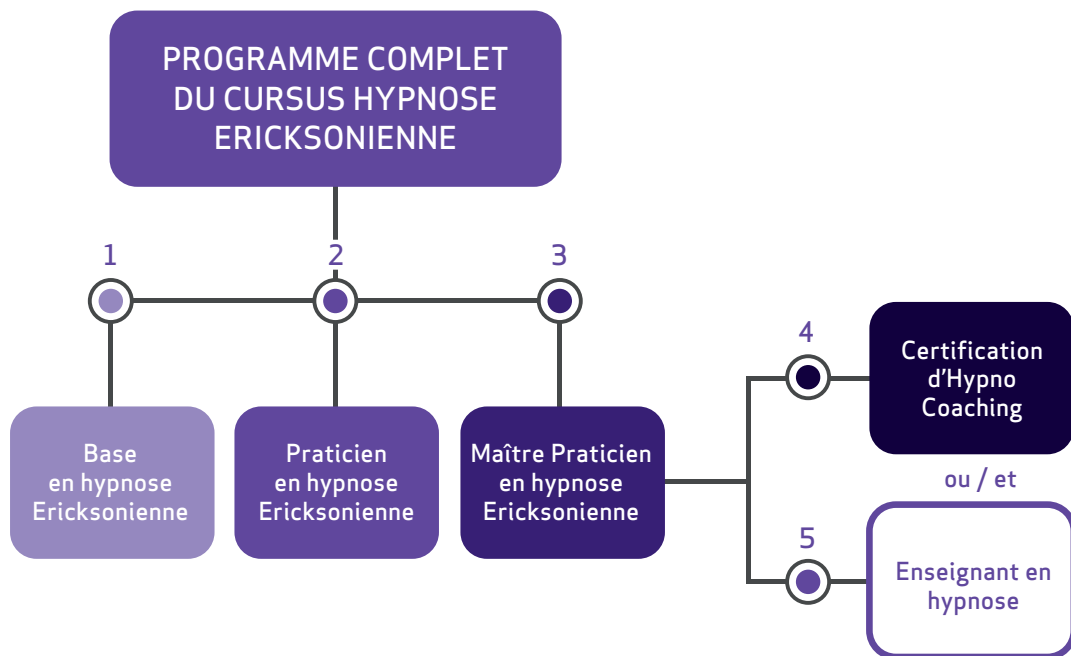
PROGRAMME COMPLET DU CURSUS HYPNOSE ERICKSONIENNE

1

2

3

Base en hypnose Ericksonienne

Praticien en hypnose Ericksonienne

Maître Praticien en hypnose Ericksonienne

4

Certification d'Hypno Coaching

ou / et

5

Enseignant en hypnose